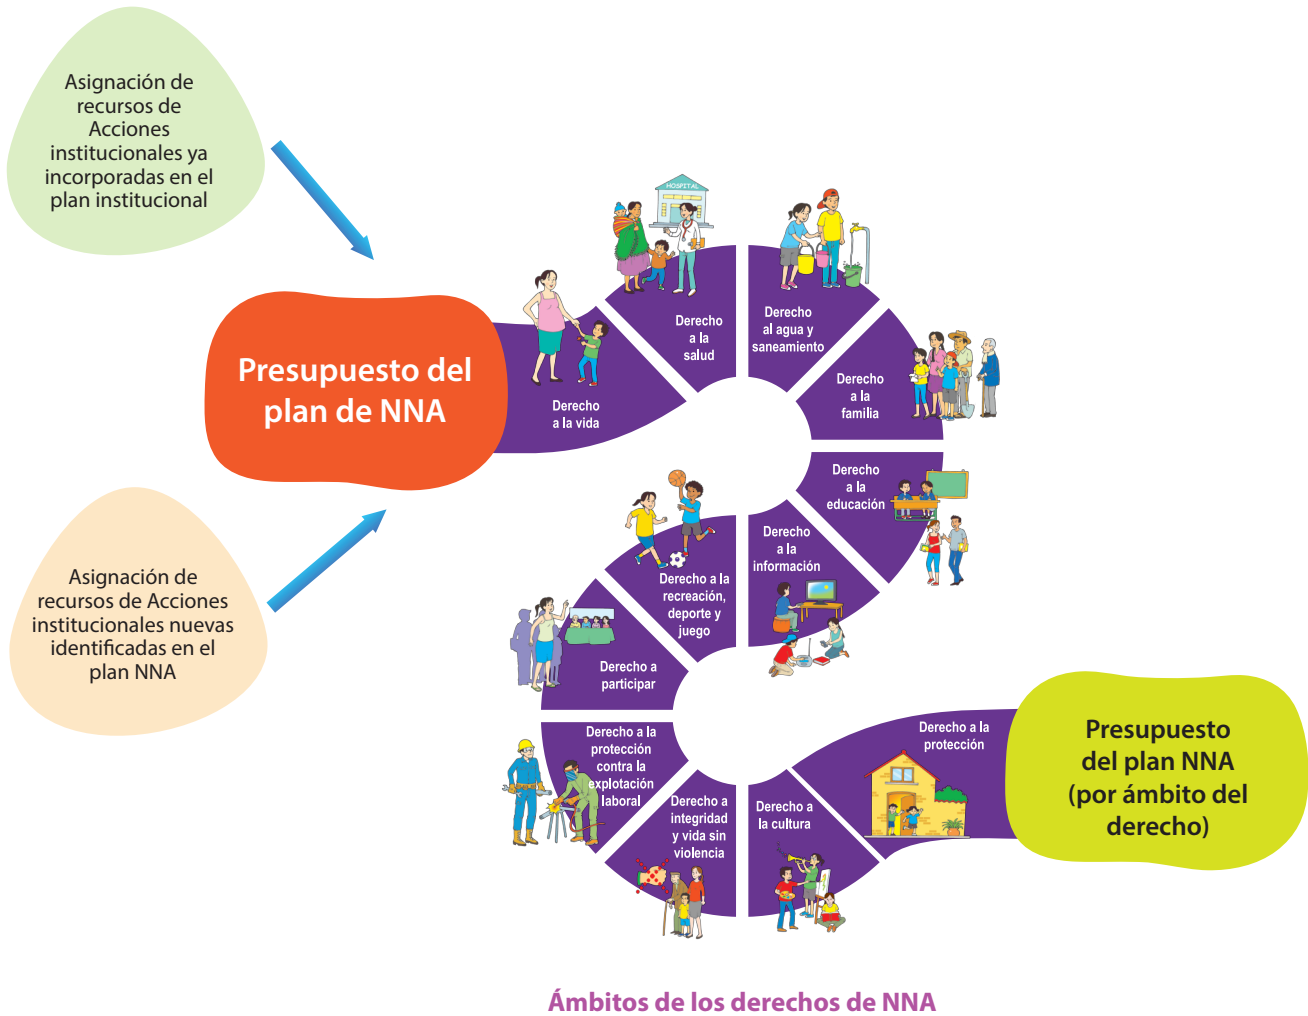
Asignación de recursos de Acciones institucionales ya incorporadas en el plan institucional

Presupuesto del plan de NNA

Asignación de recursos de Acciones institucionales nuevas identificadas en el plan NNA

HOSPITAL

Derecho a la vida

Derecho a la salud

Derecho al agua y saneamiento

Derecho a la familia

Derecho a la educación

Derecho a la información

Derecho a la recreación, deporte y juego

Derecho a participar

Derecho a la protección contra la explotación laboral

Derecho a integridad y vida sin violencia

Derecho a la cultura

Derecho a la protección

Presupuesto del plan NNA (por ámbito del derecho)

Ámbitos de los derechos de NNA